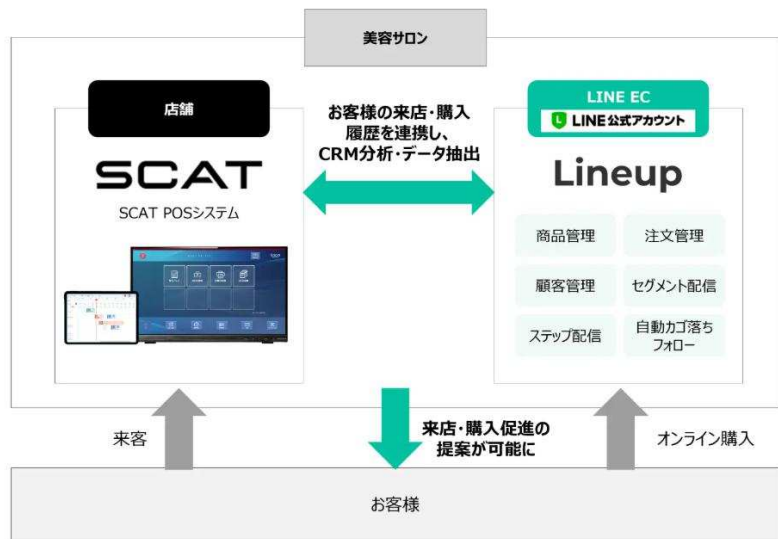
美容サロン

店舗

SCAT

SCAT POSシステム

お客様の来店・購入履歴を連携し、CRM分析・データ抽出

LINE EC

LINE公式アカウント

Lineup

商品管理

注文管理

顧客管理

セグメント配信

ステップ配信

自動カゴ落ちフォロー

来客

来店・購入促進の提案が可能に

オンライン購入

お客様